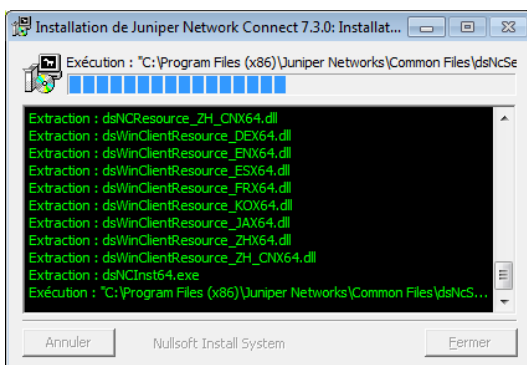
Installation de Juniper Network Connect 7.3.0: Installat...

Exécution : "C:\Program Files (x86)\Juniper Networks\Common Files\dsNcSe

Extraction : dsNCResource_ZH_CNX64.dll
Extraction : dsWinClientResource_DEX64.dll
Extraction : dsWinClientResource_ENX64.dll
Extraction : dsWinClientResource_ESX64.dll
Extraction : dsWinClientResource_FRX64.dll
Extraction : dsWinClientResource_KOX64.dll
Extraction : dsWinClientResource_JAX64.dll
Extraction : dsWinClientResource_ZHX64.dll
Extraction : dsWinClientResource_ZH_CNX64.dll
Extraction : dsNCInst64.exe
Exécution : "C:\Program Files (x86)\Juniper Networks\Common Files\dsNcS...

Annuler
Nullsoft Install System
Fermer